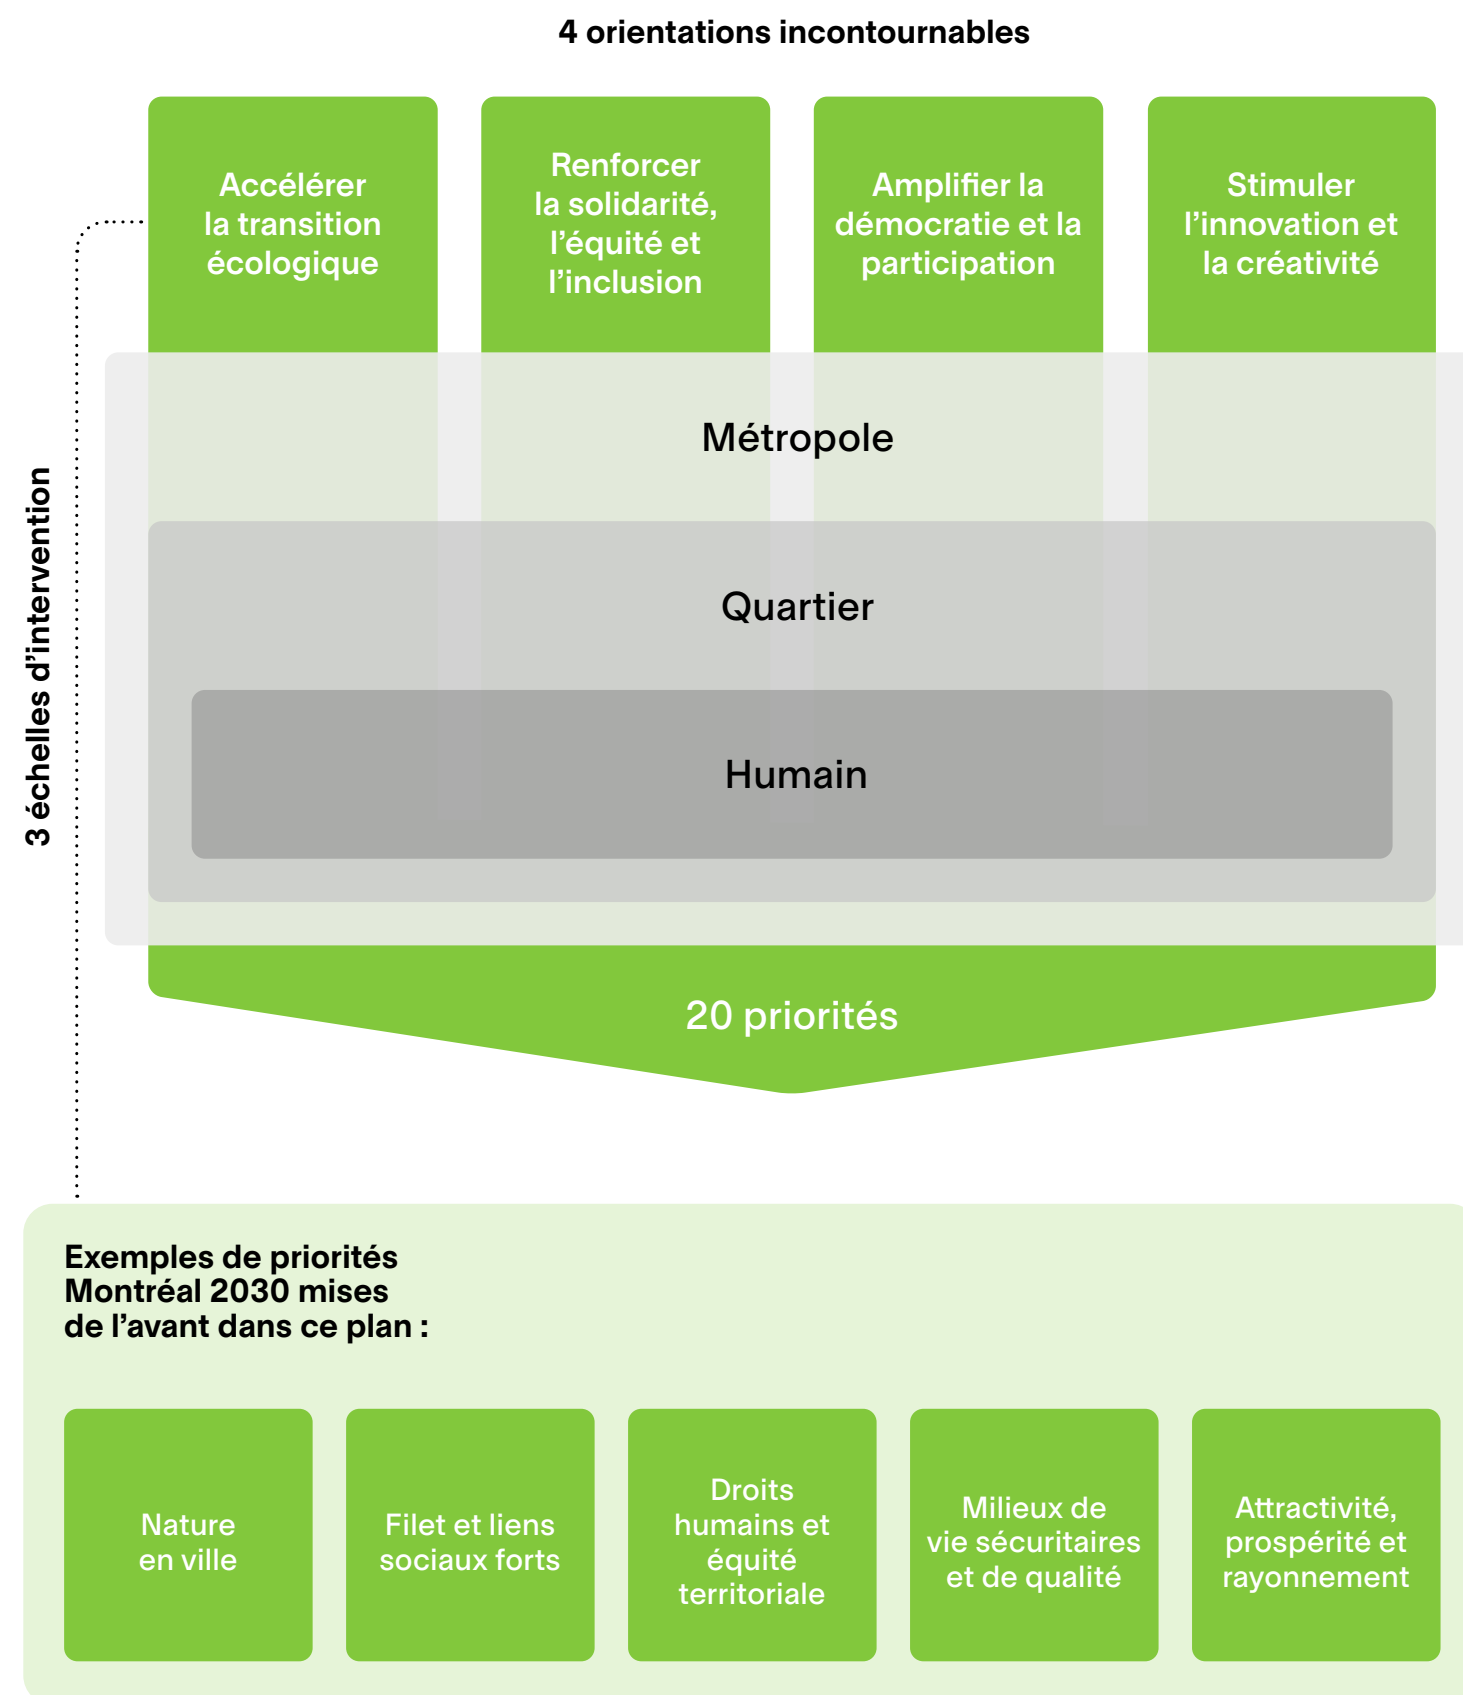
4 orientations incontournables

Accélérer la transition écologique

Renforcer la solidarité, l'équité et l'inclusion

Amplifier la démocratie et la participation

Stimuler l'innovation et la créativité

3 échelles d'intervention

Métropole

Quartier

Humain

20 priorités

Exemples de priorités Montréal 2030 mises de l'avant dans ce plan :

Nature en ville

Filet et liens sociaux forts

Droits humains et équité territoriale

Milieux de vie sécuritaires et de qualité

Attractivité, prospérité et rayonnement